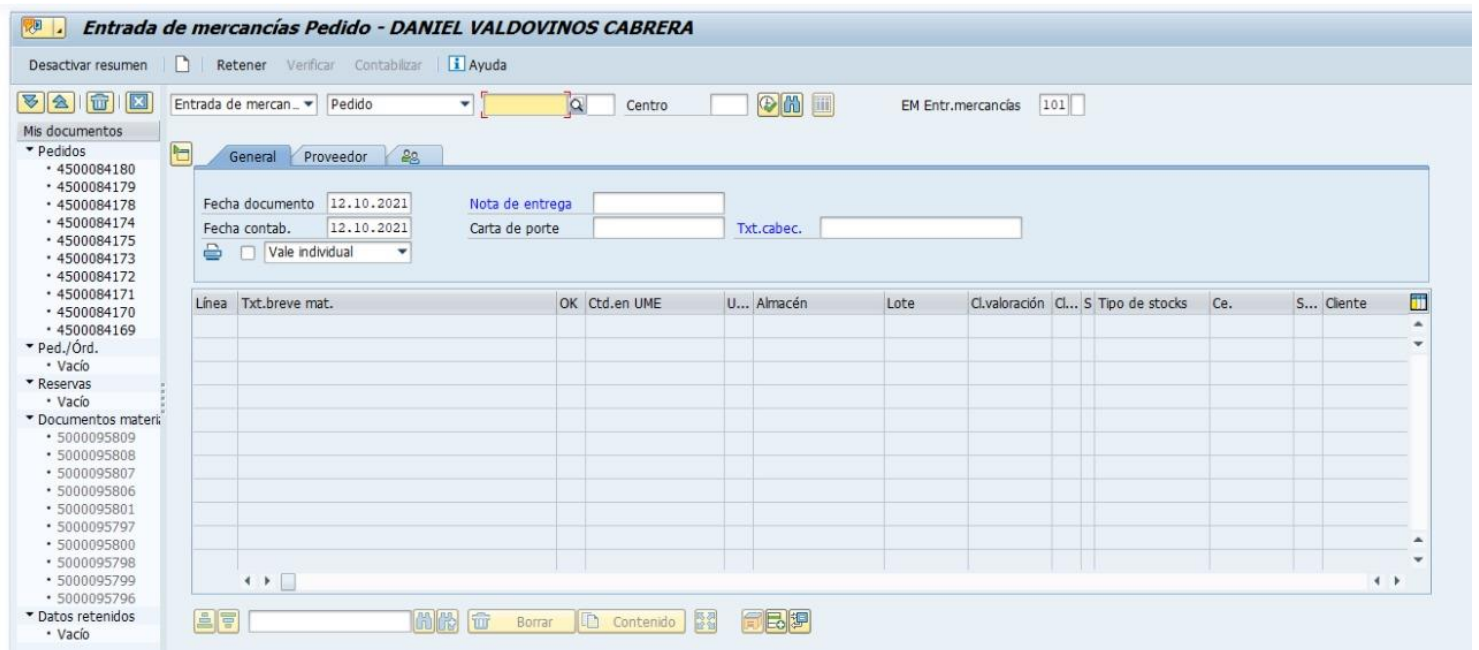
Entrada de mercancías Pedido - DANIEL VALDOVINOS CABRERA

Desactivar resumen | Retener | Verificar | Contabilizar | Ayuda

Mis documentos
Pedidos
4500084180
4500084179
4500084178
4500084174
4500084175
4500084173
4500084172
4500084171
4500084170
4500084169
Ped./Órd.
Vacío
Reservas
Vacío
Documentos materi
5000095809
5000095808
5000095807
5000095806
5000095801
5000095797
5000095800
5000095798
5000095799
5000095796
Datos retenidos
Vacío

Entrada de mercan... | Pedido | Centro | EM Entr.mercancías 101

General | Proveedor

Fecha documento 12.10.2021
Fecha contab. 12.10.2021
Vale individual
Nota de entrega
Carta de porte
Txt.cabec.

| Línea | Txt.breve mat. | OK | Ctd.en UME | U... | Almacén | Lote | Cl.valoración | Cl... | S | Tipo de stocks | Ce. | S... | Cliente |
|---|---|---|---|---|---|---|---|---|---|---|---|---|---|

Borrar | Contenido